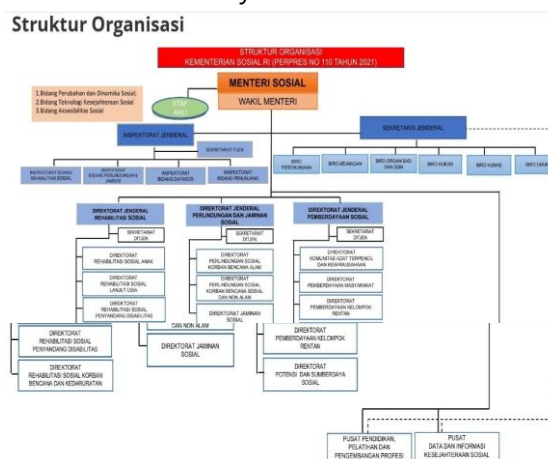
Struktur Organisasi

STRUKTUR ORGANISASI
KEMENTERIAN SOSIAL RI (PERPRES NO 110 TAHUN 2021)

1.Bidang Perubahan dan Dinamika Sosial;
2.Bidang Teknologi Kesejahteraan Sosial
3.Bidang Aksesibilitas Sosial

STAF AHLI

MENTERI SOSIAL

WAKIL MENTERI

INSPEKTORAT JENDERAL

SEKRETARIAT JENDERAL

SEKRETARIAT ITJEN

INSPEKTORAT BIDANG REHABILITASI SOSIAL

INSPEKTORAT BIDANG PERLINDUNGAN & JAMSOS

INSPEKTORAT BIDANG DAYASOS

INSPEKTORAT BIDANG PENUNJANG

BIRO PERENCANAAN

BIRO KEUANGAN

BIRO ORGANISASI DAN SDM

BIRO HUKUM

BIRO HUMAS

BIRO UMUM

DIREKTORAT JENDERAL REHABILITASI SOSIAL

SEKRETARIAT DITJEN

DIREKTORAT REHABILITASI SOSIAL ANAK

DIREKTORAT REHABILITASI SOSIAL LANJUT USIA

DIREKTORAT REHABILITASI SOSIAL PENYANDANG DISABILITAS

DIREKTORAT JENDERAL PERLINDUNGAN DAN JAMINAN SOSIAL

SEKRETARIAT DITJEN

DIREKTORAT PERLINDUNGAN SOSIAL KORBAN BENCANA ALAM

DIREKTORAT PERLINDUNGAN SOSIAL KORBAN BENCANA SOSIAL DAN NON ALAM

DIREKTORAT JAMINAN SOSIAL

DIREKTORAT JENDERAL PEMBERDAYAAN SOSIAL

SEKRETARIAT DITJEN

DIREKTORAT KOMUNITAS ADAT TERPENCIL DAN KEWIRAUSAHAAN

DIREKTORAT PEMBERDAYAAN MASYARAKAT

DIREKTORAT PEMBERDAYAAN KELOMPOK RENTAN

DIREKTORAT REHABILITASI SOSIAL PENYANDANG DISABILITAS

DIREKTORAT REHABILITASI SOSIAL KORBAN BENCANA DAN KEDARURATAN

DAN NON ALAM

DIREKTORAT JAMINAN SOSIAL

DIREKTORAT PEMBERDAYAAN KELOMPOK RENTAN

DIREKTORAT POTENSI DAN SUMBERDAYA SOSIAL

PUSAT PENDIDIKAN, PELATIHAN DAN PENGEMBANGAN PROFESI

PUSAT DATA DAN INFORMASI KESEJAHTERAAN SOSIAL